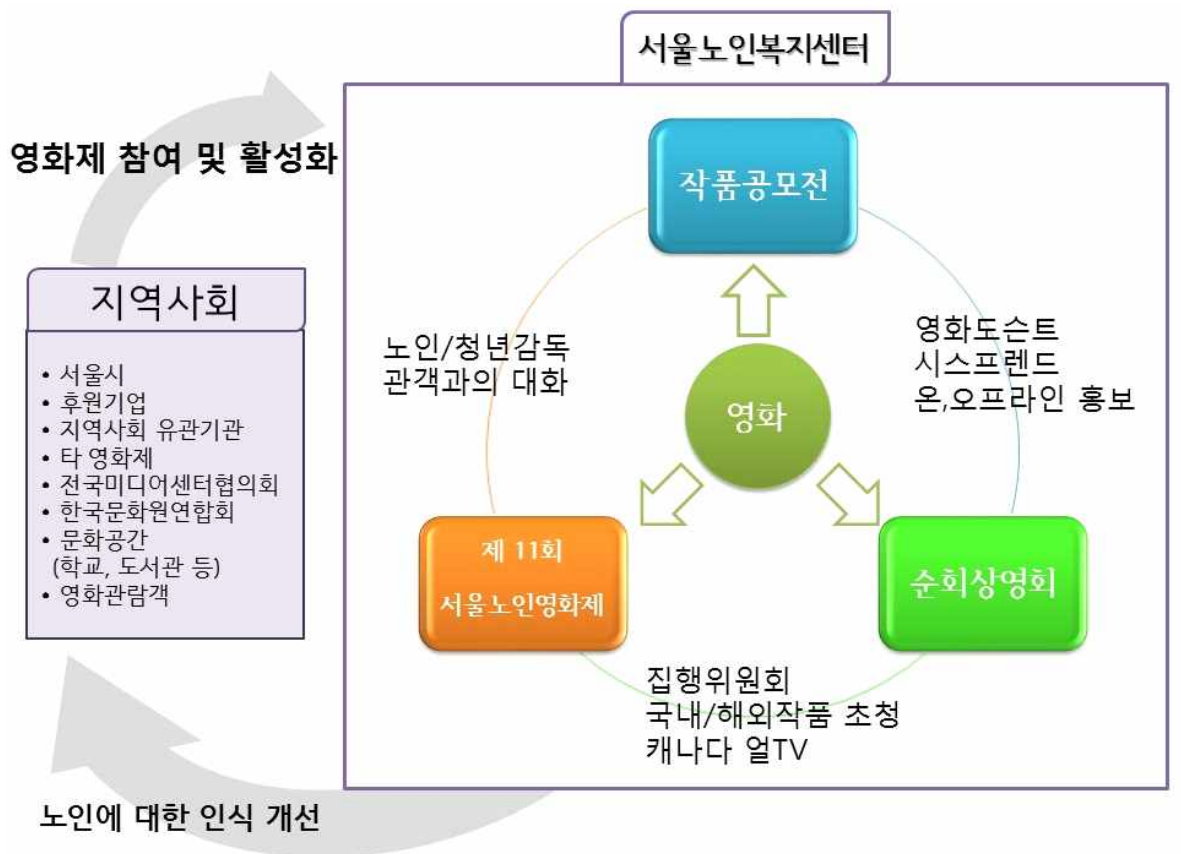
서울노인복지센터

영화제 참여 및 활성화

지역사회

• 서울시
• 후원기업
• 지역사회 유관기관
• 타 영화제
• 전국미디어센터협의회
• 한국문화원연합회
• 문화공간 (학교, 도서관 등)
• 영화관람객

작품공모전

노인/청년감독
관객과의 대화

영화도슨트
시스프렌드
온,오프라인 홍보

영화

제 11회
서울노인영화제

순회상영회

집행위원회
국내/해외작품 초청
캐나다 얼TV

노인에 대한 인식 개선